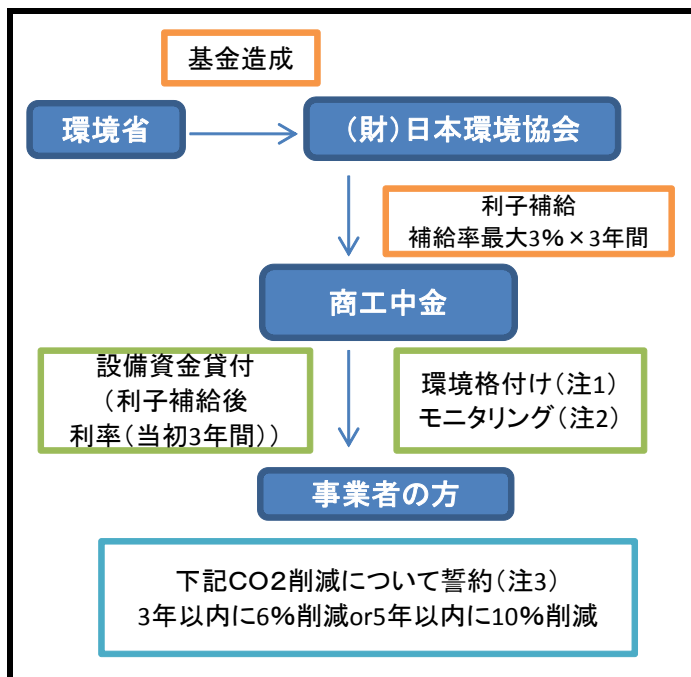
基金造成

環境省

(財)日本環境協会

利子補給
補給率最大3%×3年間

商工中金

設備資金貸付
(利子補給後
利率(当初3年間))

環境格付け(注1)
モニタリング(注2)

事業者の方

下記CO2削減について誓約(注3)
3年以内に6%削減or5年以内に10%削減